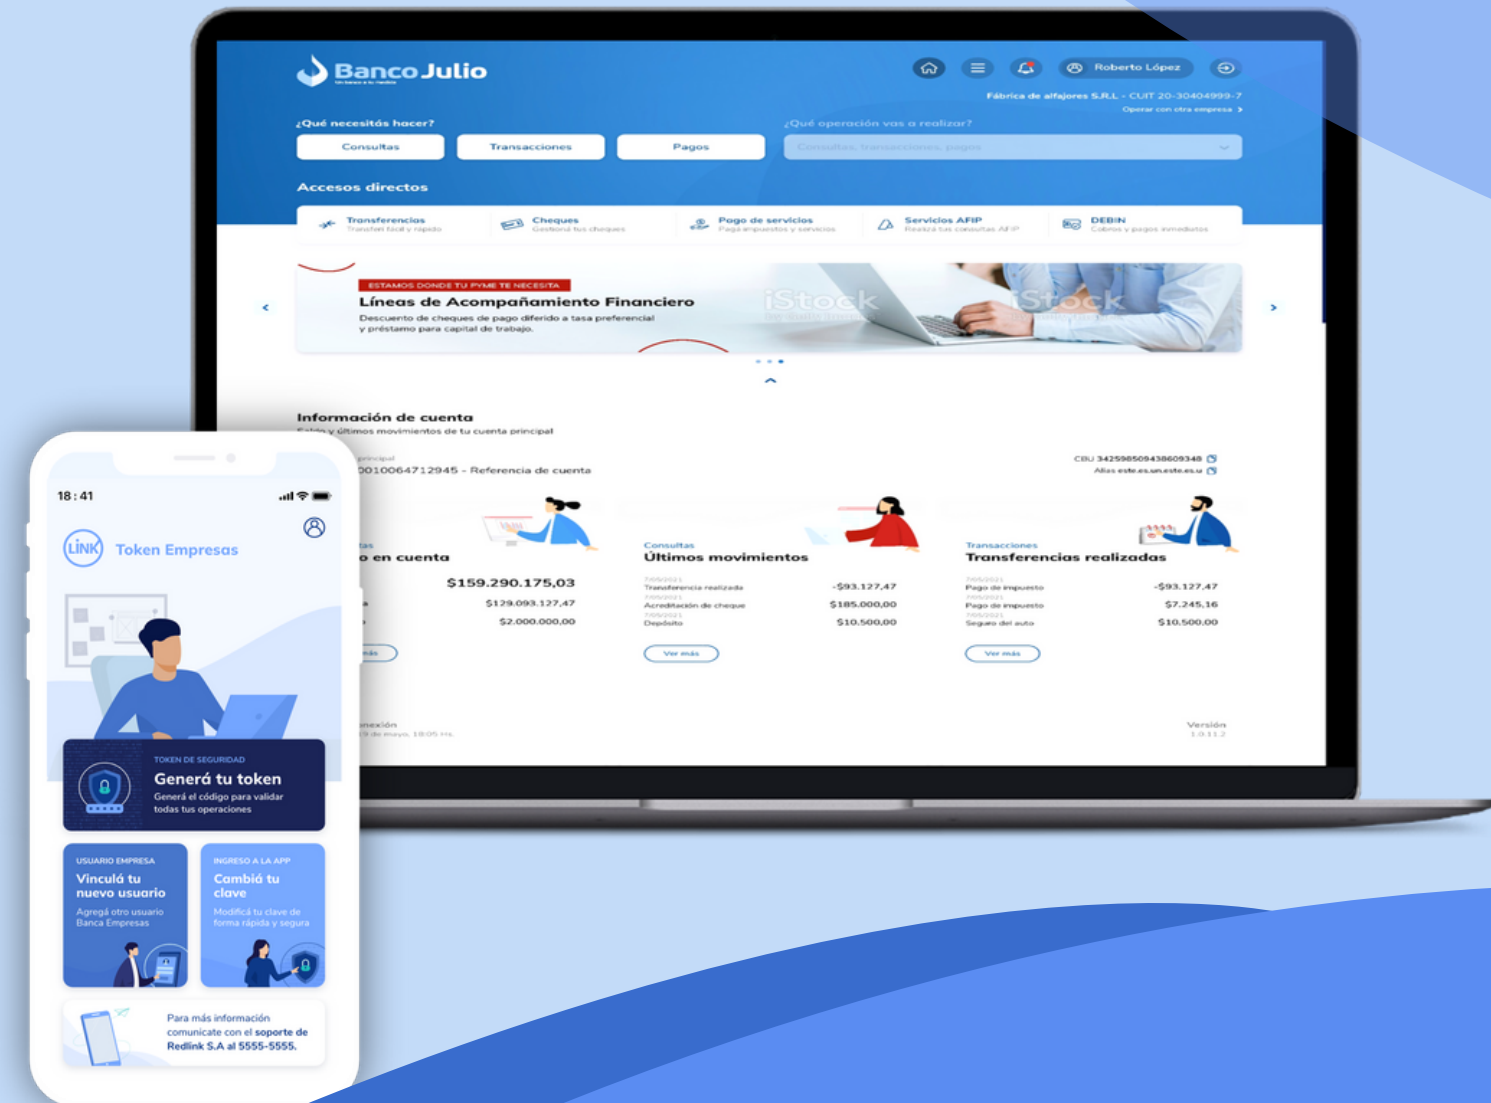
Banco Julio
Un banco a tu medida

Roberto López

Fábrica de alfajores S.R.L - CUIT 20-30404999-7
Operar con otra empresa ›

¿Qué necesitás hacer?
Consultas
Transacciones
Pagos

¿Qué operación vas a realizar?
Consultas, transacciones, pagos

Accesos directos
Transferencias
Transferí fácil y rápido
Cheques
Gestioná tus cheques
Pago de servicios
Pagá impuestos y servicios
Servicios AFIP
Realizá tus consultas AFIP
DEBIN
Cobros y pagos inmediatos

ESTAMOS DONDE TU PYME TE NECESITA
Líneas de Acompañamiento Financiero
Descuento de cheques de pago diferido a tasa preferencial y préstamo para capital de trabajo.

iStock
iStock

Información de cuenta
Saldo y últimos movimientos de tu cuenta principal
principal
0010064712945 - Referencia de cuenta
CBU 3425985094386093​48
Alias este.es.un.este.es.u

tas
o en cuenta
$159.290.175,03
$129.093.127,47
$2.000.000,00
más

Consultas
Últimos movimientos
7/05/2021
Transferencia realizada
-$93.127,47
7/05/2021
Acreditación de cheque
$185.000,00
7/05/2021
Depósito
$10.500,00
Ver más

Transacciones
Transferencias realizadas
7/05/2021
Pago de impuesto
-$93.127,47
7/05/2021
Pago de impuesto
$7.245,16
7/05/2021
Seguro del auto
$10.500,00
Ver más

nexión
9 de mayo, 18:05 hs.
Versión
1.0.11.2

18:41
LINK
Token Empresas

TOKEN DE SEGURIDAD
Generá tu token
Generá el código para validar todas tus operaciones

USUARIO EMPRESA
Vinculá tu nuevo usuario
Agregá otro usuario Banca Empresas

INGRESO A LA APP
Cambiá tu clave
Modificá tu clave de forma rápida y segura

Para más información comunicate con el soporte de Redlink S.A al 5555-5555.